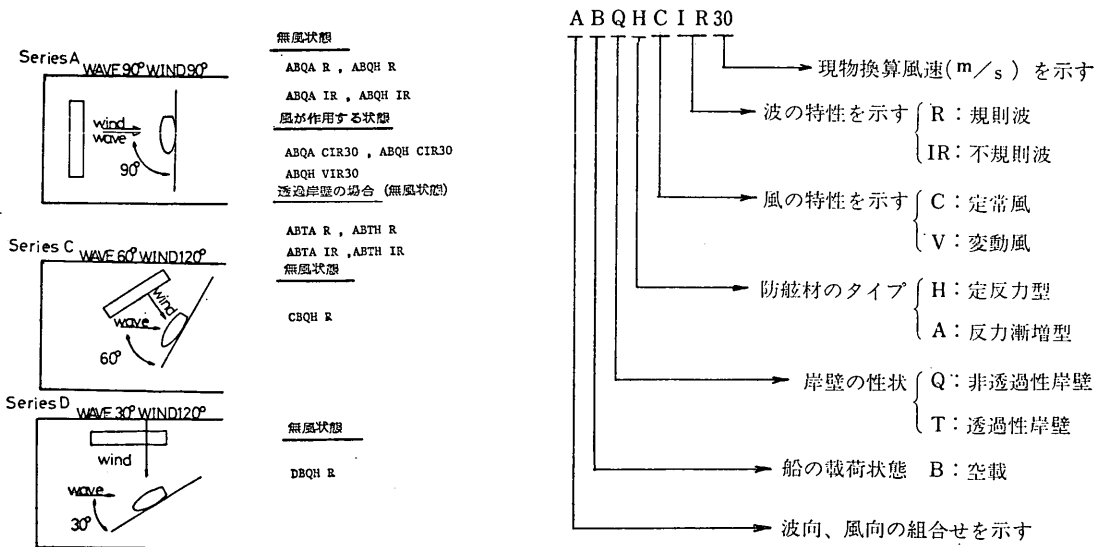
Series A WAVE 90° WIND 90°

wind
wave
90°

無風状態

ABQA R , ABQH R

ABQA IR , ABQH IR

風が作用する状態

ABQA CIR30 , ABQH CIR30

ABQH VIR30

透過岸壁の場合 (無風状態)

ABTA R , ABTH R

ABTA IR , ABTH IR

Series C WAVE 60° WIND 120°

wind
wave
60°

無風状態

CBQH R

Series D WAVE 30° WIND 120°

wind
wave
30°

無風状態

DBQH R

A B Q H C I R 30

現物換算風速(m／s) を示す

波の特性を示す R：規則波 IR：不規則波

風の特性を示す C：定常風 V：変動風

防舷材のタイプ H：定反力型 A：反力漸増型

岸壁の性状 Q：非透過性岸壁 T：透過性岸壁

船の載荷状態 B：空載

波向、風向の組合せを示す